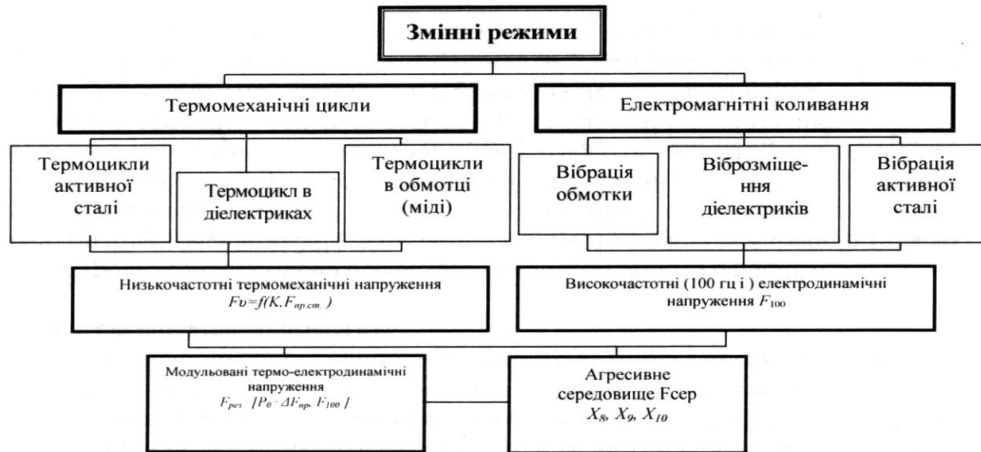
Змінні режими

Термомеханічні цикли

Електромагнітні коливання

Термоцикли активної сталі

Термоцикл в діелектриках

Термоцикли в обмотці (міді)

Вібрація обмотки

Віброзміщення діелектриків

Вібрація активної сталі

Низькочастотні термомеханічні напруження $F\upsilon=f(K,F_{пр.ст.})$

Високочастотні (100 гц і ) електродинамічні напруження $F_{100}$

Модульовані термо-електродинамічні напруження $F_{рез}$ $[P_0 \cdot \Delta F_{пр}, F_{100}]$

Агресивне середовище Fсер $X_8, X_9, X_{10}$